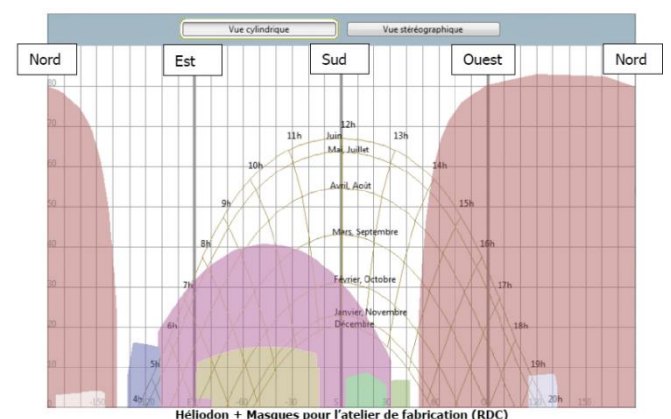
Vue cylindrique
Vue stéréographique

Nord
Est
Sud
Ouest
Nord

80
70
60
50
40
30
20
10
0

12h
11h
13h
Juin
Mai, Juillet
10h
14h
Avril, Août
9h
15h
Mars, Septembre
8h
16h
7h
Février, Octobre
17h
6h
Janvier, Novembre
Décembre
18h
5h
19h
4h
20h

-150
150

Héliodon + Masques pour l'atelier de fabrication (RDC)